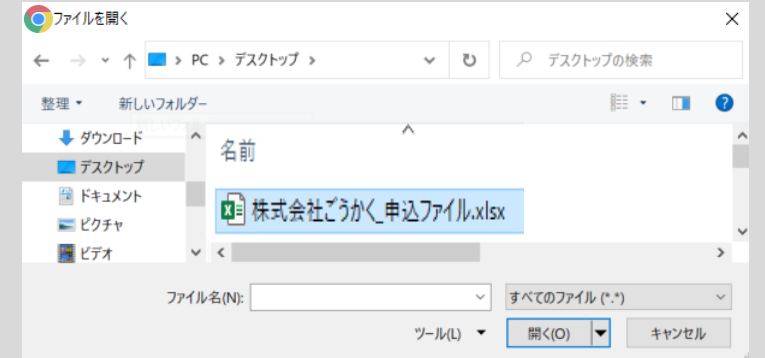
ファイルを開く

PC > デスクトップ >

デスクトップの検索

整理 ▾

新しいフォルダー

ダウンロード

デスクトップ

ドキュメント

ピクチャ

ビデオ

名前

株式会社ごうかく_申込ファイル.xlsx

ファイル名(N):

すべてのファイル (*.*)

ツール(L)

開く(O)

キャンセル